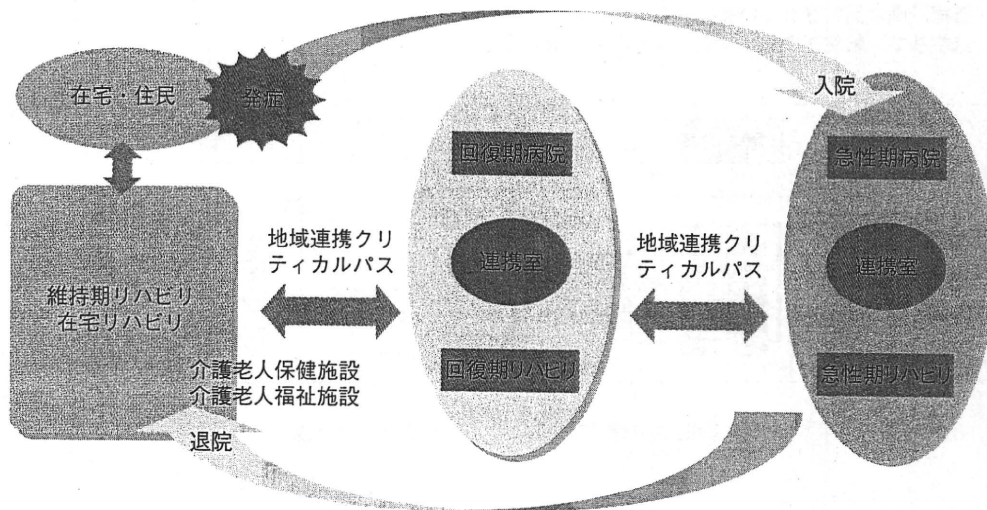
在宅・住民

発症

入院

回復期病院

急性期病院

地域連携クリティカルパス

連携室

地域連携クリティカルパス

連携室

維持期リハビリ
在宅リハビリ

介護老人保健施設
介護老人福祉施設

回復期リハビリ

急性期リハビリ

退院